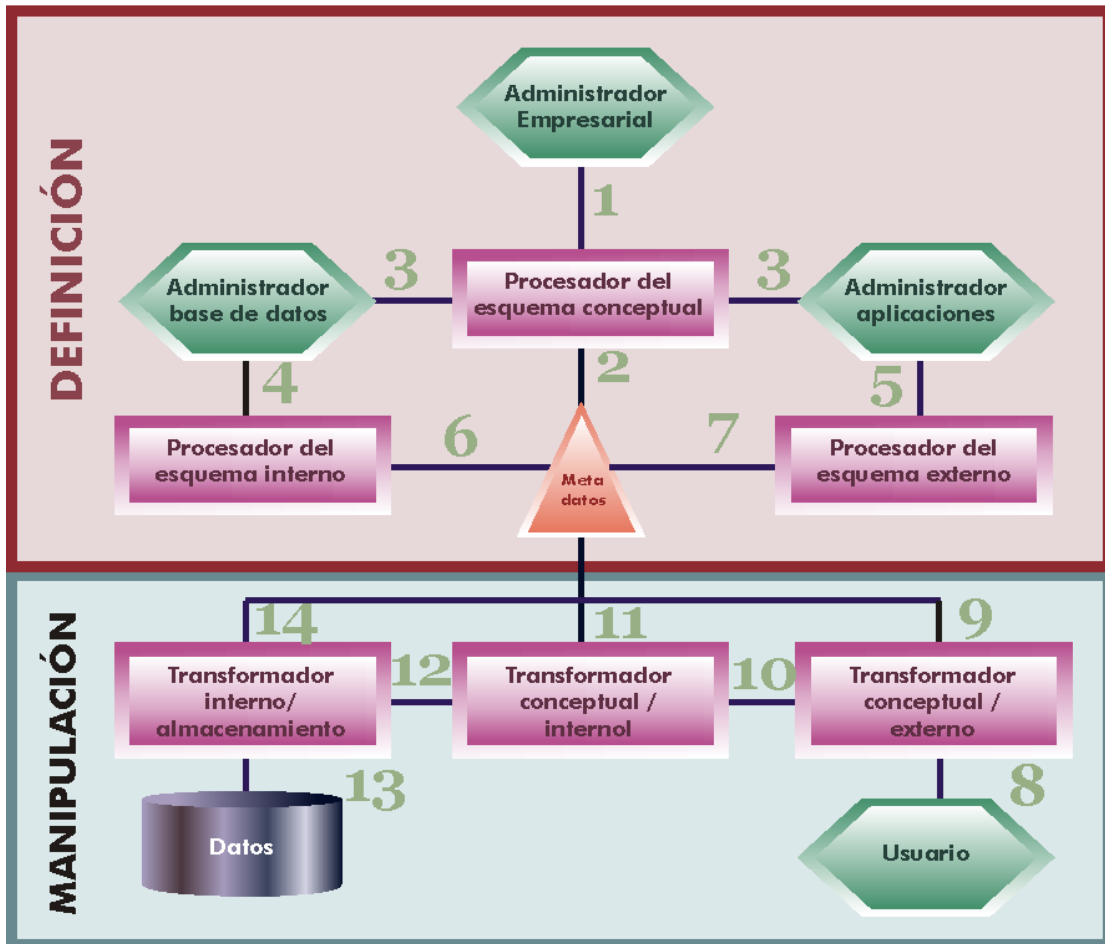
DEFINICIÓN

Administrador Empresarial

1

Administrador base de datos

3

Procesador del esquema conceptual

3

Administrador aplicaciones

4

2

5

Procesador del esquema interno

6

Meta datos

7

Procesador del esquema externo

MANIPULACIÓN

14

11

9

Transformador interno/ almacenamiento

12

Transformador conceptual / internol

10

Transformador conceptual / externo

13

8

Datos

Usuario